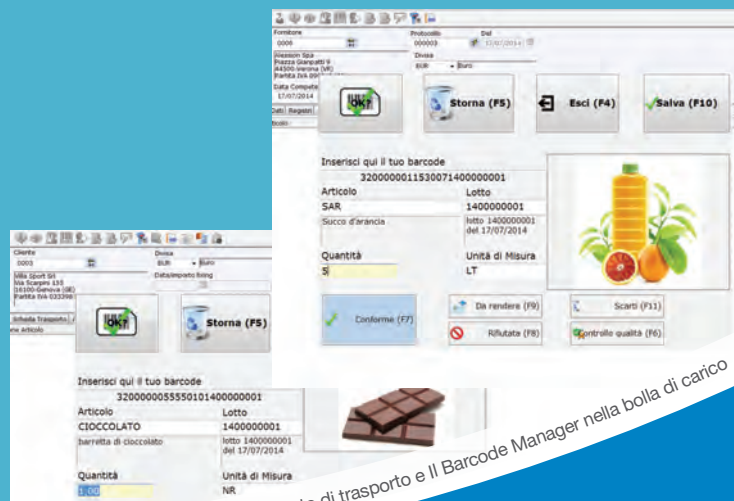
Fornitore
0008
Gessoin Spa
Piazza Gianpatti 9
44500-Verona (VR)
Partita Iva 09
Protocollo
000003
Del
17/07/2014
Divisa
EUR
Euro
Data Competenza
17/07/2014
Dati
Registri
Storna (F5)
Esci (F4)
Salva (F10)
Inserisci qui il tuo barcode
3200000011530071400000001
Articolo
SAR
Lotto
1400000001
Succo d'arancia
lotto 1400000001 del 17/07/2014
Quantità
5
Unità di Misura
LT
Conforme (F7)
Da rendere (F9)
Rifiutata (F8)
Scarti (F11)
Controllo qualità (F6)

Cliente
0003
Divisa
EUR
Euro
Data/importo fixing
Mila Sport Srl
Via Scarpini 135
16100-Genova (GE)
Partita Iva 033398
Scheda Trasporto
Articolo
Storna (F5)
Inserisci qui il tuo barcode
3200000055550101400000001
Articolo
CIOCCOLATO
Lotto
1400000001
barretta di cioccolato
lotto 1400000001 del 17/07/2014
Quantità
1,00
Unità di Misura
NR

di trasporto e Il Barcode Manager nella bolla di carico